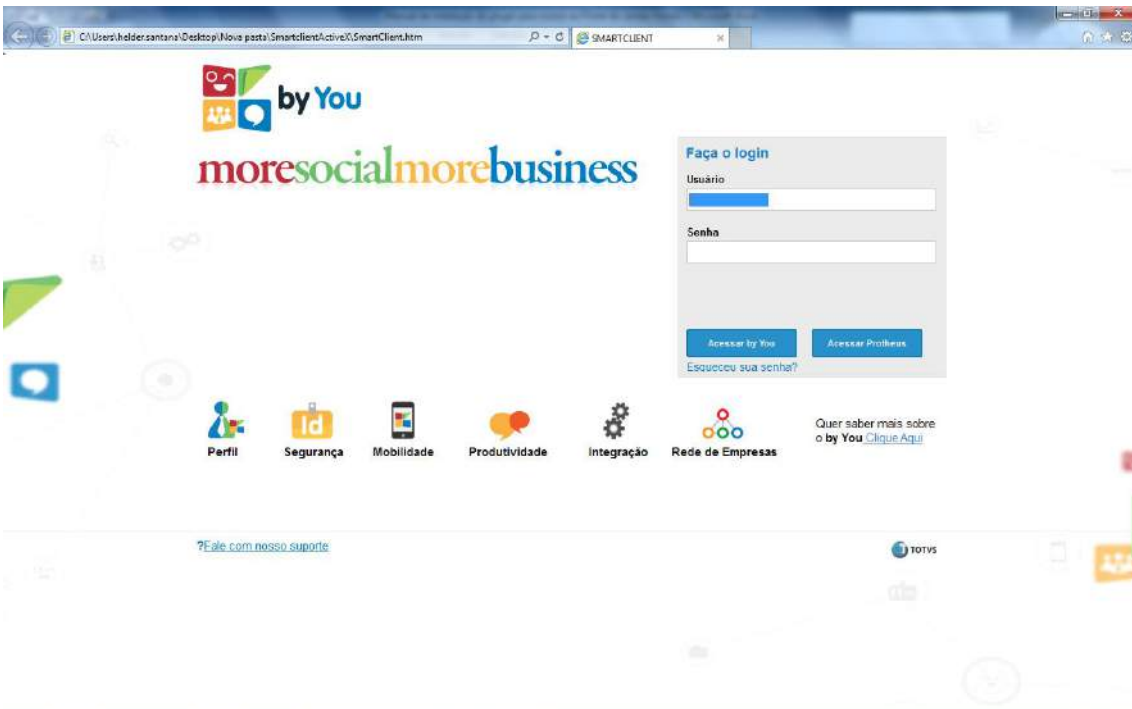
C:\Users\helder.santana\Desktop\Nova pasta\SmartclientActiveX\SmartClient.htm
SMARTCLIENT

by You

moresocialmorebusiness

Faça o login
Usuário
Senha
Acessar by You
Acessar Protheus
Esqueceu sua senha?

Perfil
Id
Segurança
Mobilidade
Produtividade
Integração
Rede de Empresas

Quer saber mais sobre o by You Clique Aqui

?Fale com nosso suporte

TOTVS